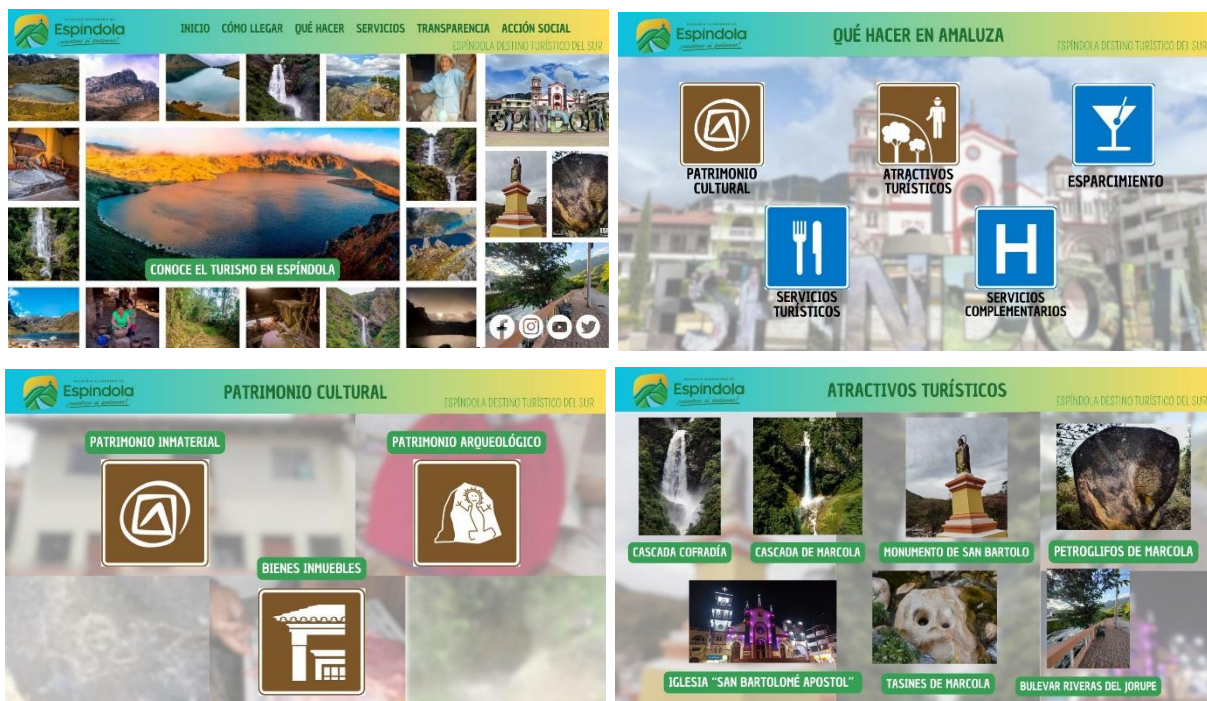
Espíndola

INICIO CÓMO LLEGAR QUÉ HACER SERVICIOS TRANSPARENCIA ACCIÓN SOCIAL

ESPÍNDOLA DESTINO TURÍSTICO DEL SUR

CONOCE EL TURISMO EN ESPÍNDOLA

Espíndola

QUÉ HACER EN AMALUZA

ESPÍNDOLA DESTINO TURÍSTICO DEL SUR

PATRIMONIO CULTURAL

ATRACTIVOS TURÍSTICOS

ESPARCIMIENTO

SERVICIOS TURÍSTICOS

SERVICIOS COMPLEMENTARIOS

Espíndola
¡encantos al natural!

PATRIMONIO CULTURAL

ESPÍNDOLA DESTINO TURÍSTICO DEL SUR

PATRIMONIO INMATERIAL

PATRIMONIO ARQUEOLÓGICO

BIENES INMUEBLES

Espíndola
¡encantos al natural!

ATRACTIVOS TURÍSTICOS

ESPÍNDOLA DESTINO TURÍSTICO DEL SUR

CASCADA COFRADÍA

CASCADA DE MARCOLA

MONUMENTO DE SAN BARTOLO

PETROGLIFOS DE MARCOLA

IGLESIA "SAN BARTOLOMÉ APOSTOL"

TASINES DE MARCOLA

BULEVAR RIVERAS DEL JORUPE